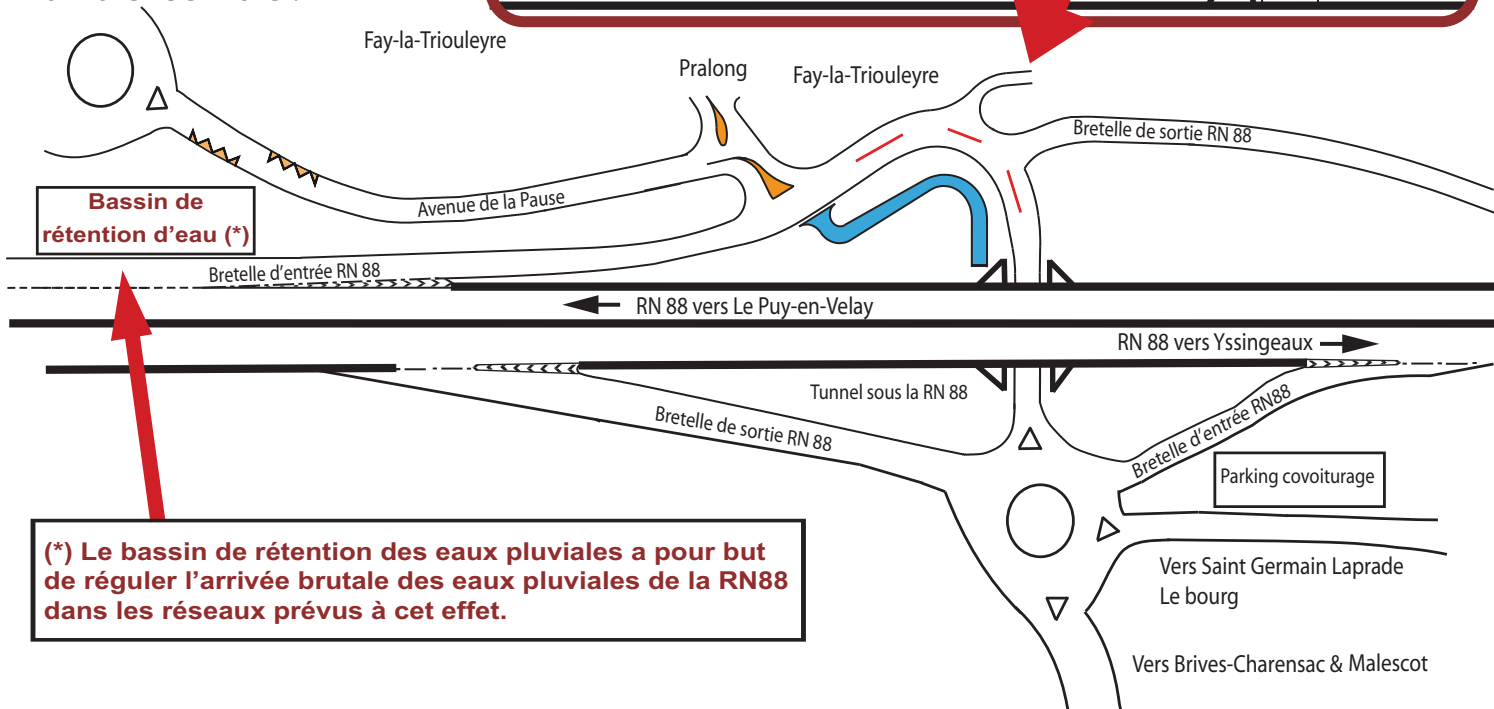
Fay-la-Triouleyre

Pralong

Fay-la-Triouleyre

Bretelle de sortie RN 88

Bassin de rétention d'eau (*)

Avenue de la Pause

Bretelle d'entrée RN 88

RN 88 vers Le Puy-en-Velay

RN 88 vers Yssingeaux

Tunnel sous la RN 88

Bretelle de sortie RN 88

Bretelle d'entrée RN88

Parking covoiturage

(*) Le bassin de rétention des eaux pluviales a pour but de réguler l'arrivée brutale des eaux pluviales de la RN88 dans les réseaux prévus à cet effet.

Vers Saint Germain Laprade
Le bourg

Vers Brives-Charensac & Malescot